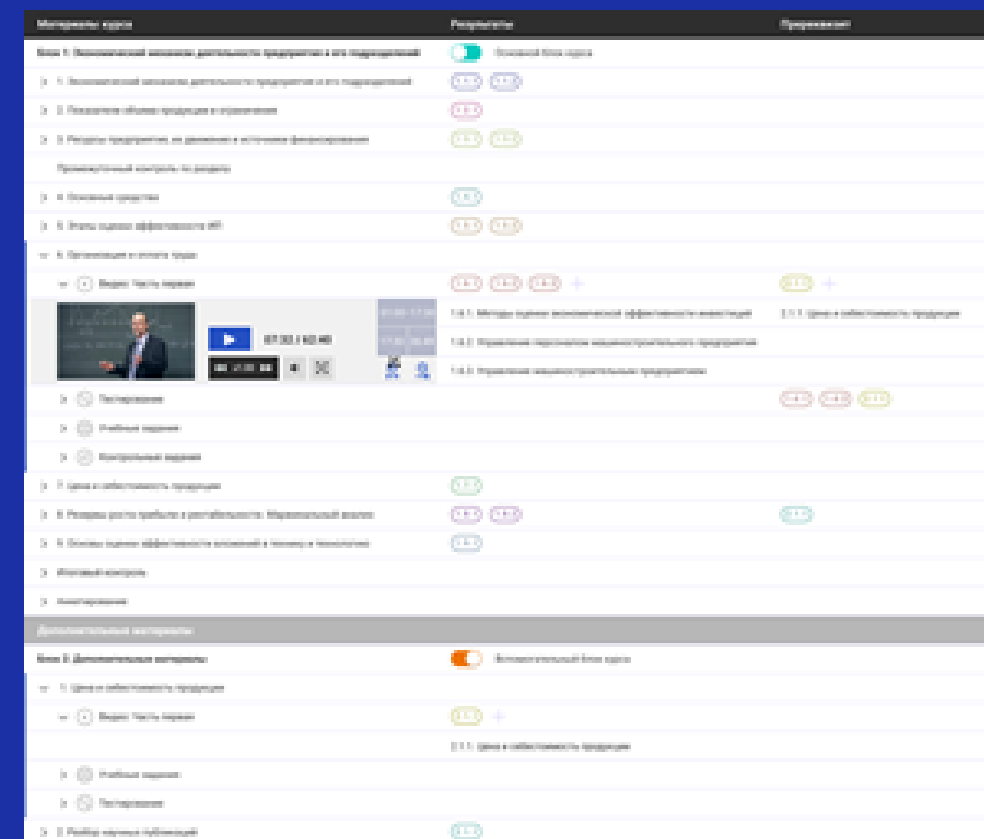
Материалы курса | Результаты | Пререквизит

Блок 1: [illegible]

Основной блок курса

1. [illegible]

2. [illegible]

3. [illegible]

Промежуточный контроль по разделу

4. Основные средства

5. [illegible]

6. Организация и оплата труда

Видео: Часть первая

07:32 / 62:40

1.4.1. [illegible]

1.4.2. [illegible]

1.4.3. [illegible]

2.1.1. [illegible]

Тестирование

Учебные задания

Контрольные задания

7. Цена и себестоимость продукции

8. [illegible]

9. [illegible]

Итоговый контроль

Анкетирование

Дополнительные материалы

Блок 2: Дополнительные материалы

Дополнительный блок курса

1. Цена и себестоимость продукции

Видео: Часть первая

2.1.1. Цена и себестоимость продукции

Учебные задания

Тестирование

2. Разбор научных публикаций